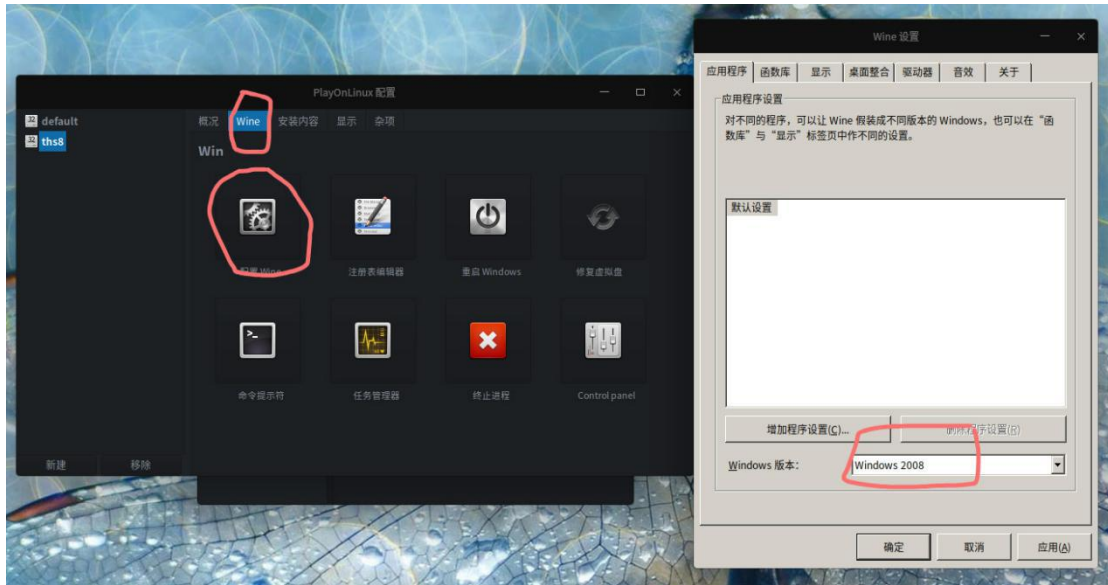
PlayOnLinux 配置

32 default
32 ths8

概况 Wine 安装内容 显示 杂项

Win

配置 Wine
注册表编辑器
重启 Windows
修复虚拟盘
命令提示符
任务管理器
终止进程
Control panel

新建 移除

Wine 设置

应用程序 函数库 显示 桌面整合 驱动器 音效 关于

应用程序设置

对不同的程序，可以让 Wine 假装成不同版本的 Windows，也可以在“函数库”与“显示”标签页中作不同的设置。

默认设置

增加程序设置(C)...
删除程序设置(R)

Windows 版本: Windows 2008

确定 取消 应用(A)